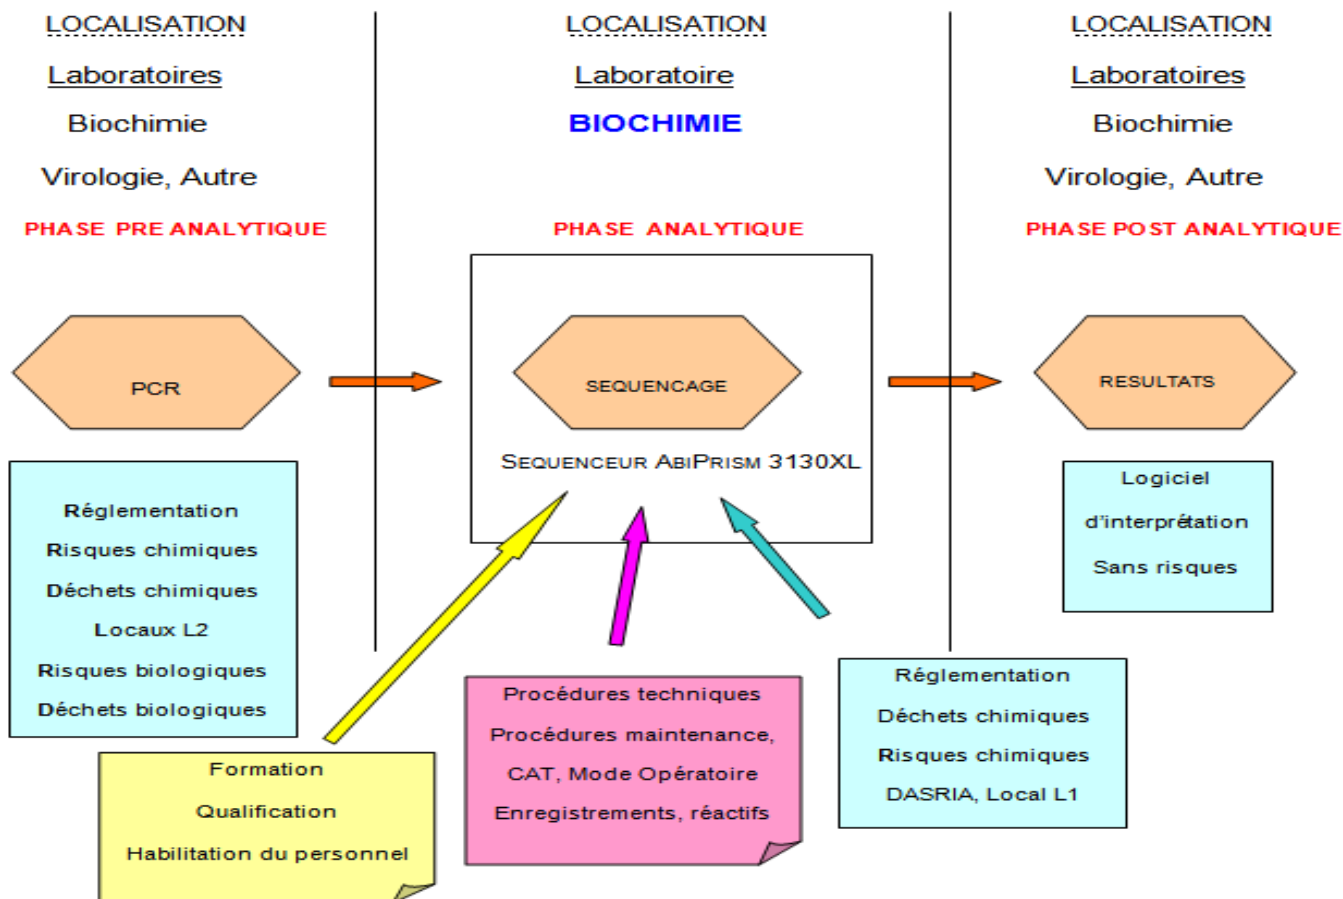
LOCALISATION

Laboratoires

Biochimie

Virologie, Autre

PHASE PRE ANALYTIQUE

PCR

Réglementation

Risques chimiques

Déchets chimiques

Locaux L2

Risques biologiques

Déchets biologiques

LOCALISATION

Laboratoire

BIOCHIMIE

PHASE ANALYTIQUE

SEQUENCAGE

SEQUENCEUR ABIPRISM 3130XL

LOCALISATION

Laboratoires

Biochimie

Virologie, Autre

PHASE POST ANALYTIQUE

RESULTATS

Logiciel

d'interprétation

Sans risques

Formation

Qualification

Habilitation du personnel

Procédures techniques

Procédures maintenance,

CAT, Mode Opératoire

Enregistrements, réactifs

Réglementation

Déchets chimiques

Risques chimiques

DASRIA, Local L1